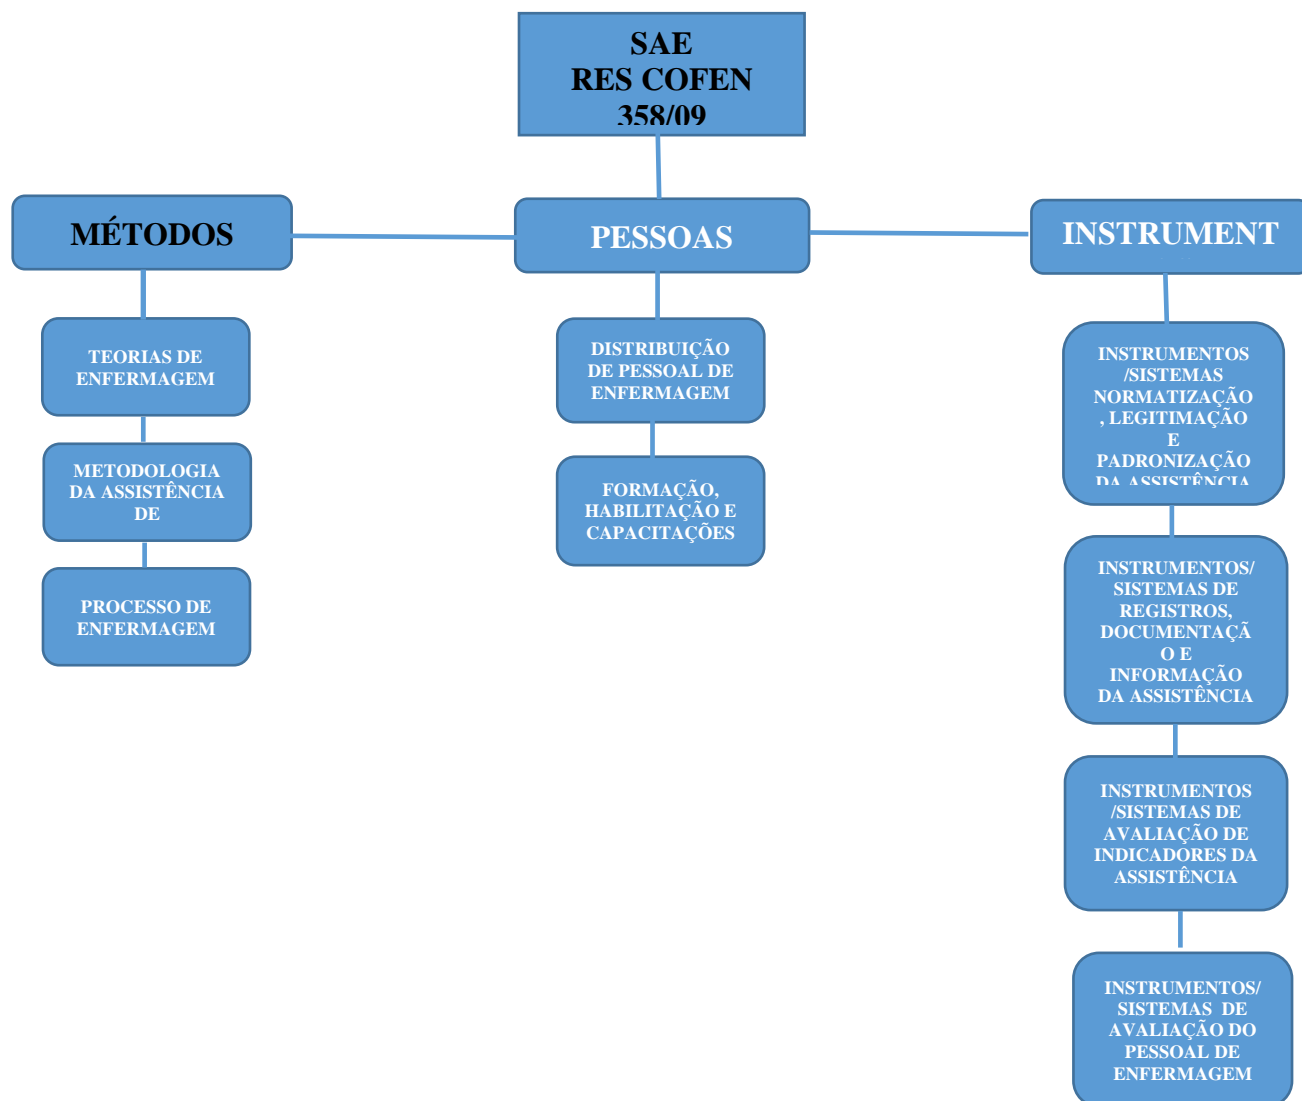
SAE
RES COFEN
358/09

MÉTODOS

PESSOAS

INSTRUMENT

TEORIAS DE ENFERMAGEM

METODOLOGIA DA ASSISTÊNCIA DE

PROCESSO DE ENFERMAGEM

DISTRIBUIÇÃO DE PESSOAL DE ENFERMAGEM

FORMAÇÃO, HABILITAÇÃO E CAPACITAÇÕES

INSTRUMENTOS /SISTEMAS NORMATIZAÇÃO , LEGITIMAÇÃO E PADRONIZAÇÃO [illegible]

INSTRUMENTOS/ SISTEMAS DE REGISTROS, DOCUMENTAÇÃ O E INFORMAÇÃO DA ASSISTÊNCIA

INSTRUMENTOS /SISTEMAS DE AVALIAÇÃO DE INDICADORES DA ASSISTÊNCIA

INSTRUMENTOS/ SISTEMAS DE AVALIAÇÃO DO PESSOAL DE ENFERMAGEM